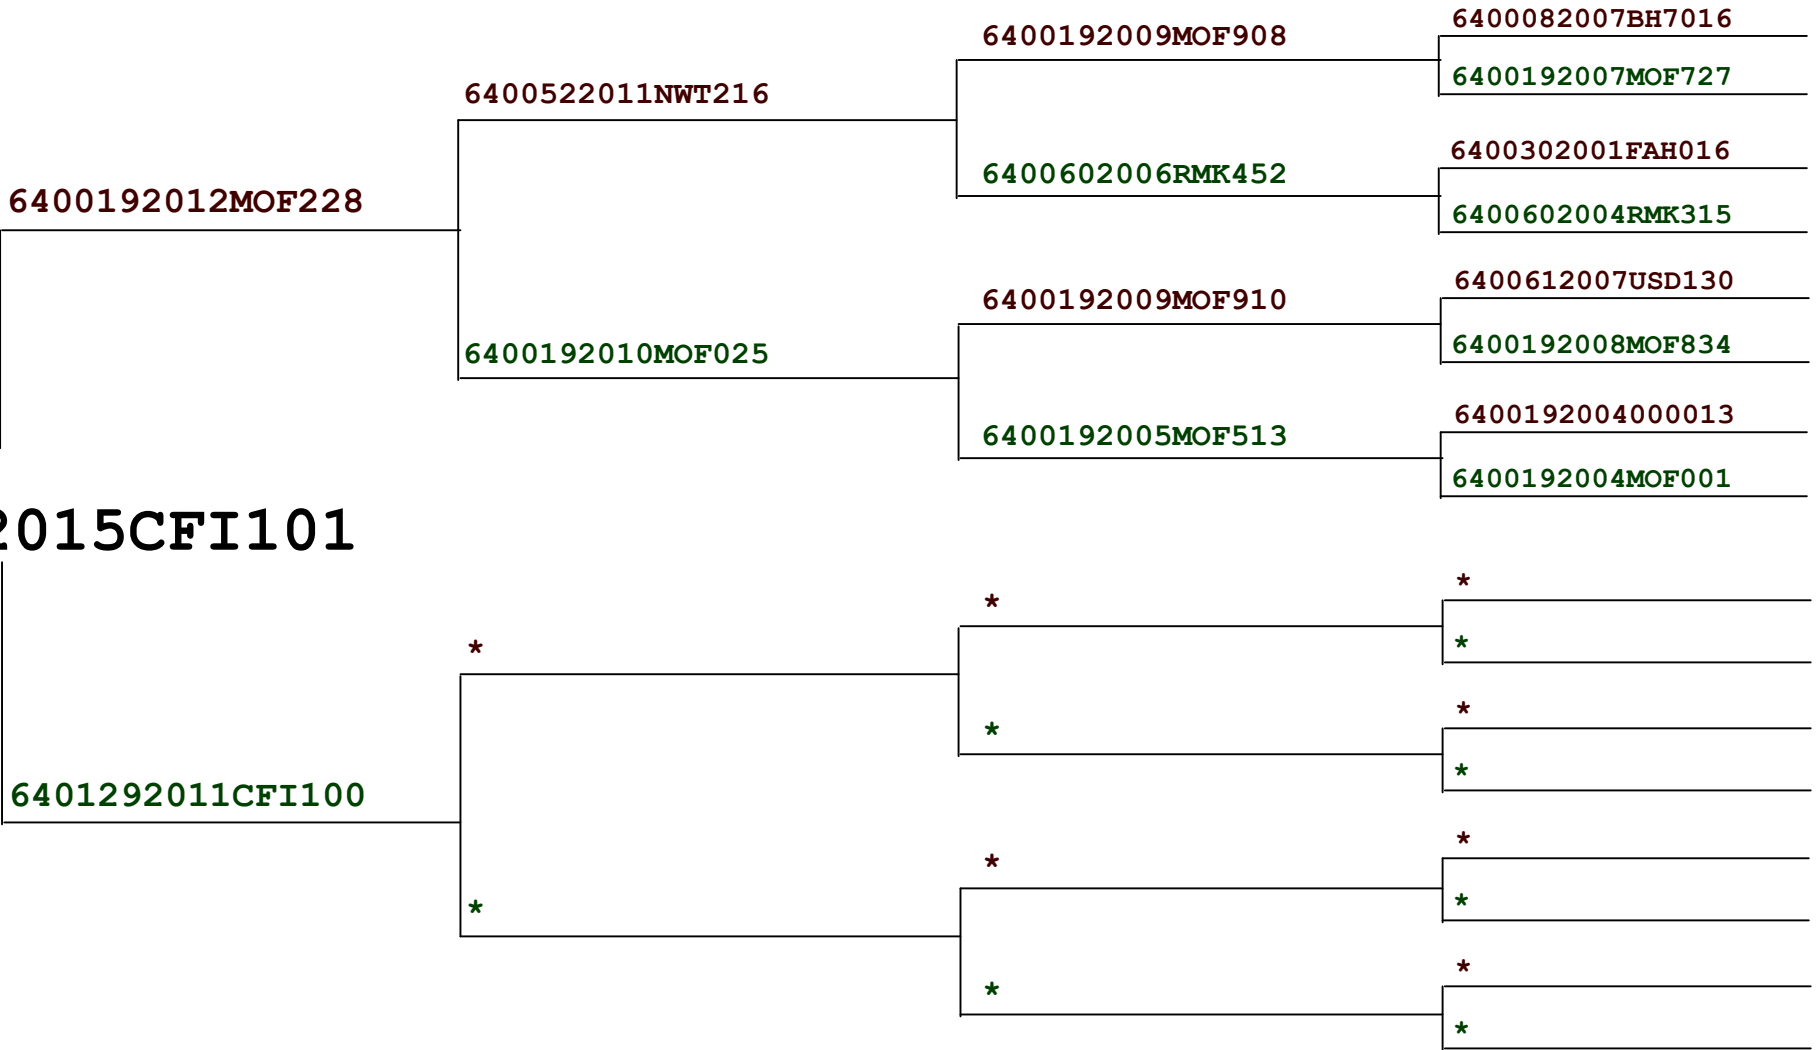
6400192012MOF228

6400522011NWT216

6400192009MOF908

6400082007BH7016

6400192007MOF727

6400602006RMK452

6400302001FAH016

6400602004RMK315

6400192010MOF025

6400192009MOF910

6400612007USD130

6400192008MOF834

6400192005MOF513

6400192004000013

6400192004MOF001

2015CFI101

6401292011CFI100

*

*

*

*

*

*

*

*

*

*

*

*

*

*